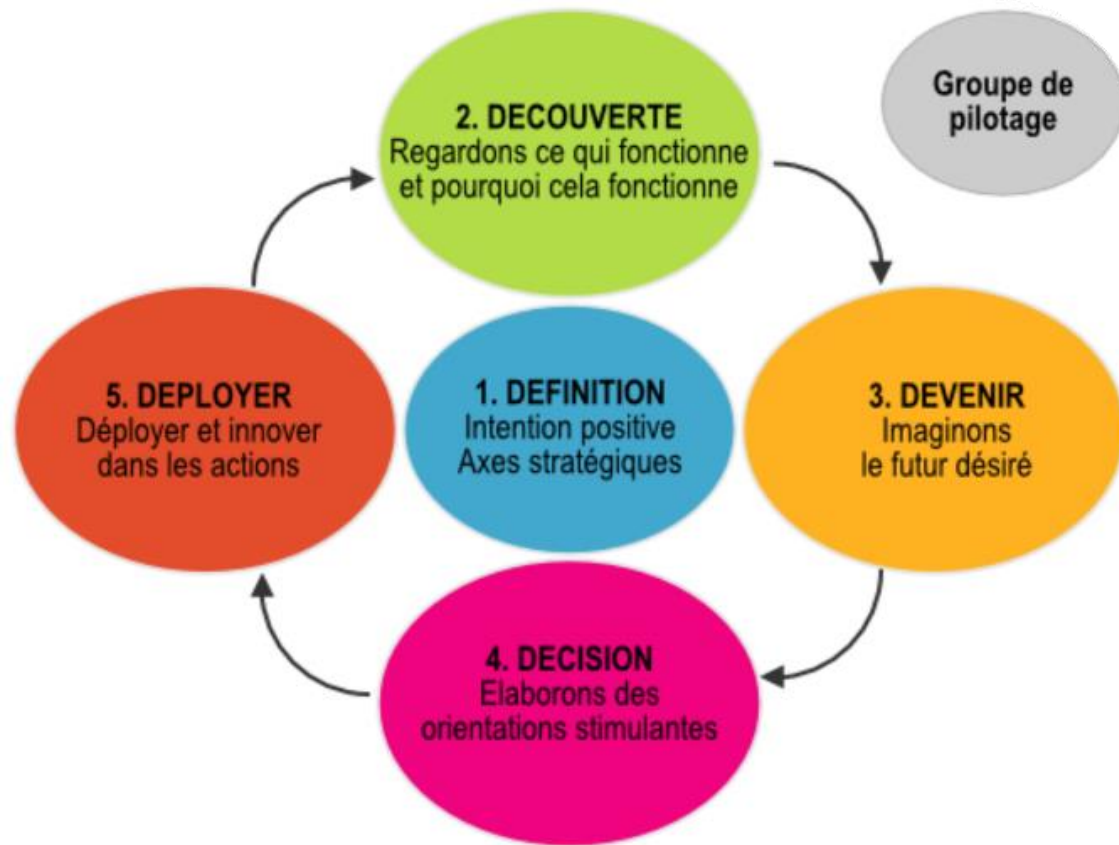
Groupe de pilotage

2. DECOUVERTE
Regardons ce qui fonctionne et pourquoi cela fonctionne

1. DEFINITION
Intention positive
Axes stratégiques

3. DEVENIR
Imaginons le futur désiré

4. DECISION
Elaborons des orientations stimulantes

5. DEPLOYER
Déployer et innover dans les actions